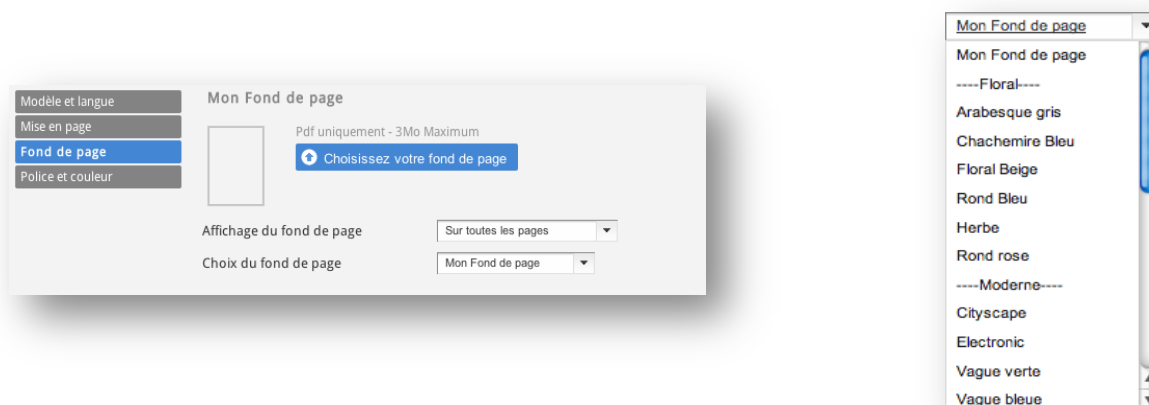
Modèle et langue
Mise en page
Fond de page
Police et couleur

Mon Fond de page

Pdf uniquement - 3Mo Maximum

Choisissez votre fond de page

Affichage du fond de page | Sur toutes les pages

Choix du fond de page | Mon Fond de page

Mon Fond de page
Mon Fond de page
----Floral----
Arabesque gris
Chachemire Bleu
Floral Beige
Rond Bleu
Herbe
Rond rose
----Moderne----
Cityscape
Electronic
Vague verte
Vague bleue